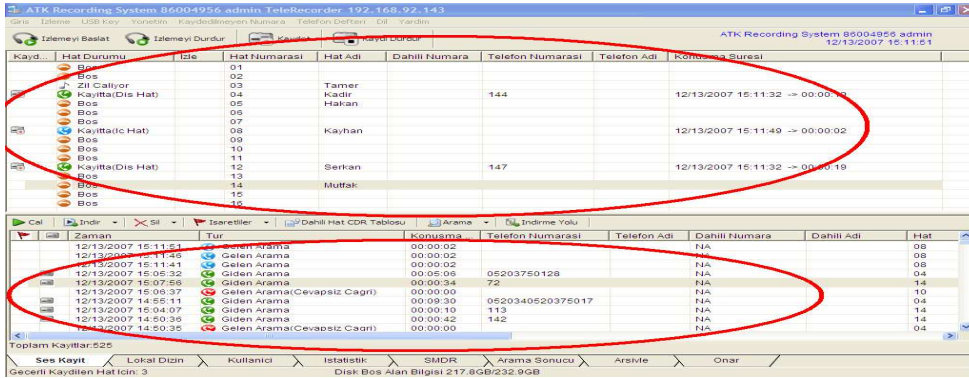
ATK Recording System 86004956 admin TeleRecorder 192.168.92.143

Geri Izleme USB Key Yonetim Kaydedilmeyen Numara Telefon Defteri Dil Yardim

Izlemeyi Baslat Izlemeyi Durdur Kaydet Kaydi Durdur

ATK Recording System 86004956 admin
12/13/2007 15:11:51

| Kayd... | Hat Durumu | Izle | Hat Numarasi | Hat Adi | Dahili Numara | Telefon Numarasi | Telefon Adi | Konusma Suresi |
|---|---|---|---|---|---|---|---|---|
| | Bos | | 01 | | | | | |
| | Bos | | 02 | | | | | |
| | Zil Caliyor | | 03 | Tamer | | | | |
| | Kayitta(Dis Hat) | | 04 | Kadir | | 144 | | 12/13/2007 15:11:32 -> 00:00:19 |
| | Bos | | 05 | Hakan | | | | |
| | Bos | | 06 | | | | | |
| | Bos | | 07 | | | | | |
| | Kayitta(Ic Hat) | | 08 | Kayhan | | | | 12/13/2007 15:11:49 -> 00:00:02 |
| | Bos | | 09 | | | | | |
| | Bos | | 10 | | | | | |
| | Bos | | 11 | | | | | |
| | Kayitta(Dis Hat) | | 12 | Serkan | | 147 | | 12/13/2007 15:11:32 -> 00:00:19 |
| | Bos | | 13 | | | | | |
| | Bos | | 14 | Mutfak | | | | |
| | Bos | | 15 | | | | | |
| | Bos | | 16 | | | | | |

Cal Indir Sil Isaretliler Dahili Hat CDR Tablosu Arama Indirme Yolu

| | | Zaman | Tur | Konusma ... | Telefon Numarasi | Telefon Adi | Dahili Numara | Dahili Adi | Hat |
|---|---|---|---|---|---|---|---|---|---|
| | | 12/13/2007 15:11:51 | Gelen Arama | 00:00:02 | | | NA | | 08 |
| | | 12/13/2007 15:11:46 | Giden Arama | 00:00:02 | | | NA | | 08 |
| | | 12/13/2007 15:11:41 | Giden Arama | 00:00:02 | | | NA | | 08 |
| | | 12/13/2007 15:05:32 | Giden Arama | 00:05:06 | 05203750128 | | NA | | 04 |
| | | 12/13/2007 15:07:56 | Giden Arama | 00:00:34 | 72 | | NA | | 14 |
| | | 12/13/2007 15:06:37 | Gelen Arama(Cevapsiz Cagri) | 00:00:00 | | | NA | | 10 |
| | | 12/13/2007 14:55:11 | Giden Arama | 00:09:30 | 0520340520375017 | | NA | | 04 |
| | | 12/13/2007 15:04:07 | Giden Arama | 00:00:10 | 113 | | NA | | 14 |
| | | 12/13/2007 14:50:36 | Giden Arama | 00:00:42 | 142 | | NA | | 14 |
| | | 12/13/2007 14:50:35 | Gelen Arama(Cevapsiz Cagri) | 00:00:00 | | | NA | | 04 |

Toplam Kayitlar:525

Ses Kayit Lokal Dizin Kullanici Istatistik SMDR Arama Sonucu Arsivle Onar

Gecerli Kaydilen Hat Icin: 3 Disk Bos Alan Bilgisi 217.8GB/232.9GB